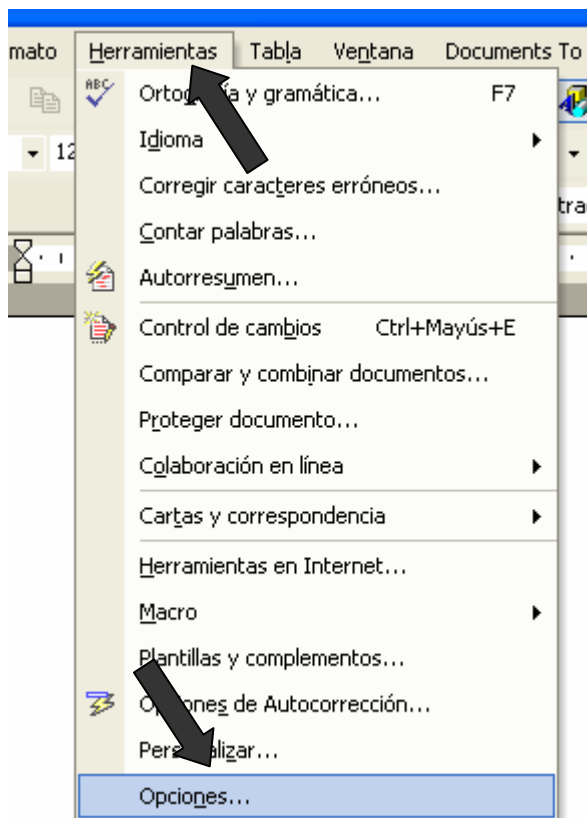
mato Herramientas Tabla Ventana Documents To

12

tra

Ortog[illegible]ía y gramática... F7

Idioma

Corregir caracteres erróneos...

Contar palabras...

Autorresumen...

Control de cambios Ctrl+Mayús+E

Comparar y combinar documentos...

Proteger documento...

Colaboración en línea

Cartas y correspondencia

Herramientas en Internet...

Macro

Plantillas y complementos...

O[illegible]nes de Autocorrección...

Pers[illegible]alizar...

Opciones...